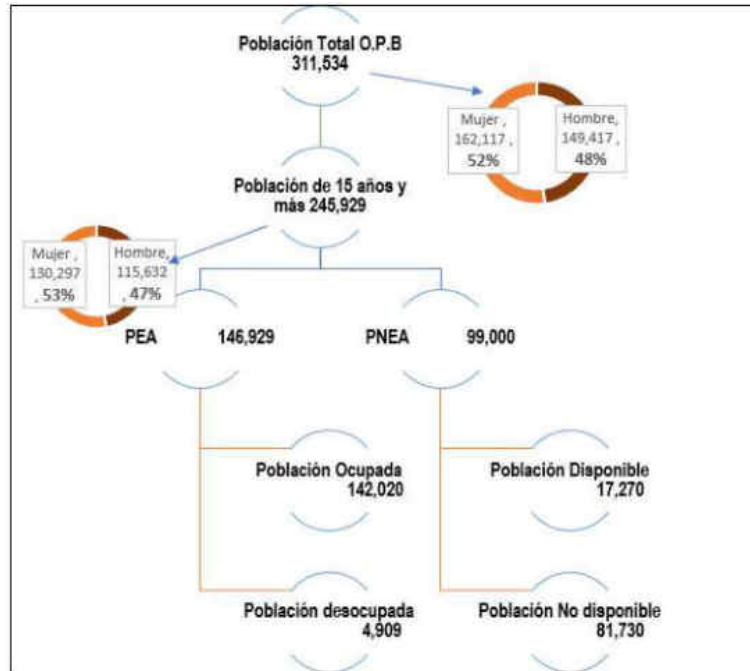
Población Total O.P.B
311,534

Mujer , 162,117 , 52%

Hombre, 149,417 , 48%

Población de 15 años y más 245,929

Mujer , 130,297 , 53%

Hombre, 115,632 , 47%

PEA 146,929

PNEA 99,000

Población Ocupada
142,020

Población Disponible
17,270

Población desocupada
4,909

Población No disponible
81,730